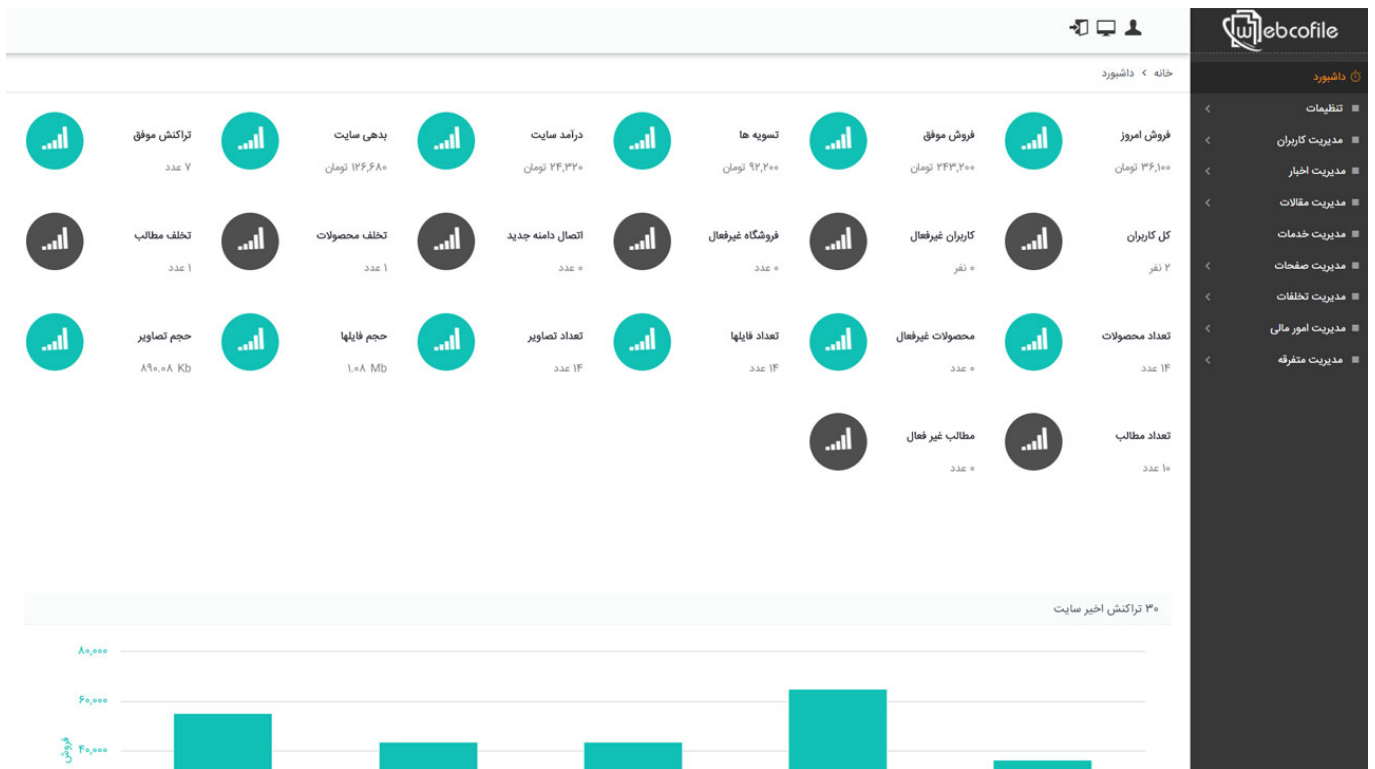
webcofile

داشبورد
تنظیمات
مدیریت کاربران
مدیریت اخبار
مدیریت مقالات
مدیریت خدمات
مدیریت صفحات
مدیریت تخلفات
مدیریت امور مالی
مدیریت متفرقه

خانه › داشبورد

فروش امروز
۳۶,۱۰۰ تومان

فروش موفق
۲۴۳,۲۰۰ تومان

تسویه ها
۹۲,۲۰۰ تومان

درآمد سایت
۲۴,۳۲۰ تومان

بدهی سایت
۱۲۶,۶۸۰ تومان

تراکنش موفق
۷ عدد

کل کاربران
۲ نفر

کاربران غیرفعال
۰ نفر

فروشگاه غیرفعال
۰ عدد

اتصال دامنه جدید
۰ عدد

تخلف محصولات
۱ عدد

تخلف مطالب
۱ عدد

تعداد محصولات
۱۴ عدد

محصولات غیرفعال
۰ عدد

تعداد فایلها
۱۴ عدد

تعداد تصاویر
۱۴ عدد

حجم فایلها
۱.۰۸ Mb

حجم تصاویر
۸۹۰.۰۸ Kb

تعداد مطالب
۱۰ عدد

مطالب غیر فعال
۰ عدد

۳۰ تراکنش اخیر سایت

۸۰,۰۰۰
۶۰,۰۰۰
۴۰,۰۰۰
فروش